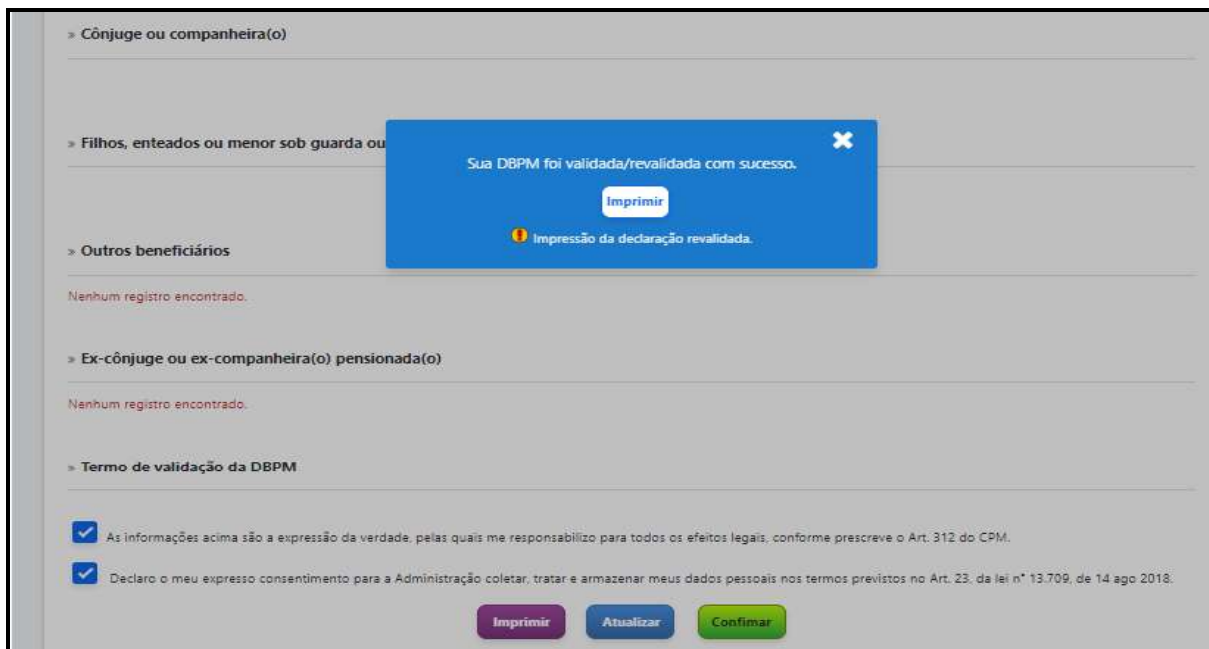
» Cônjuge ou companheira(o)

» Filhos, enteados ou menor sob guarda ou

Sua DBPM foi validada/revalidada com sucesso.

Imprimir

Impressão da declaração revalidada.

» Outros beneficiários

Nenhum registro encontrado.

» Ex-cônjuge ou ex-companheira(o) pensionada(o)

Nenhum registro encontrado.

» Termo de validação da DBPM

As informações acima são a expressão da verdade, pelas quais me responsabilizo para todos os efeitos legais, conforme prescreve o Art. 312 do CPM.

Declaro o meu expresso consentimento para a Administração coletar, tratar e armazenar meus dados pessoais nos termos previstos no Art. 23, da lei nº 13.709, de 14 ago 2018.

Imprimir Atualizar Confimar